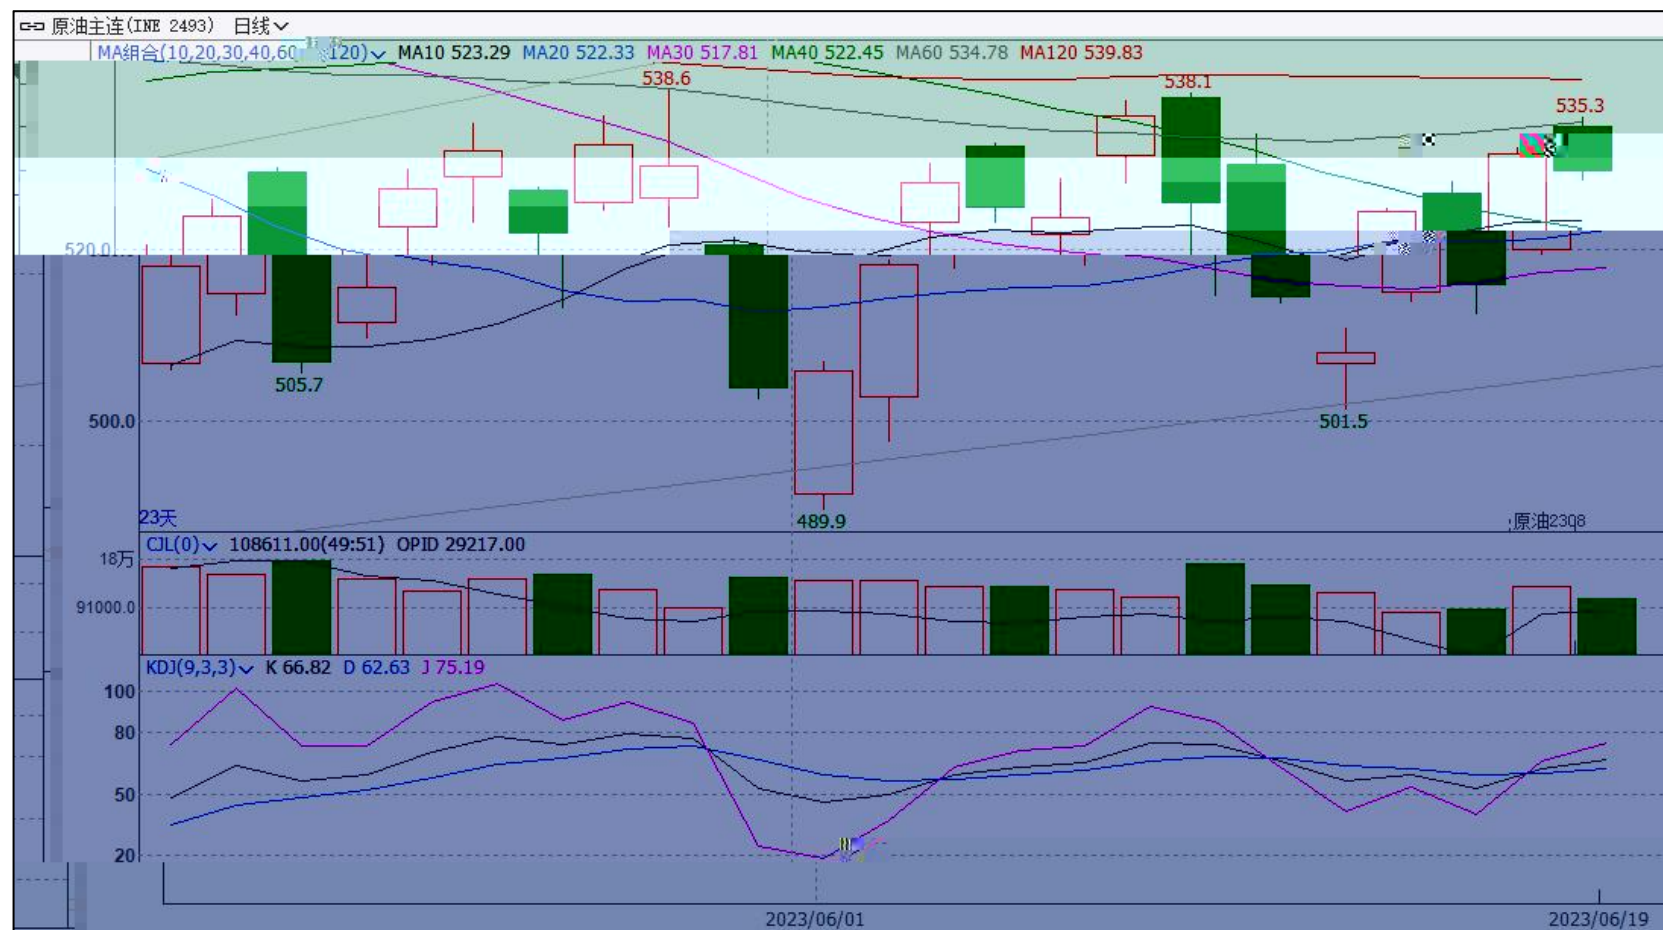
原油主连(INE 2493) 日线

MA组合(10,20,30,40,60,120) MA10 523.29 MA20 522.33 MA30 517.81 MA40 522.45 MA60 534.78 MA120 539.83

538.6
538.1
535.3
520.0
505.7
500.0
501.5
489.9
23天
原油2308

CJL(0) 108611.00(49:51) OPID 29217.00
18万
91000.0

KDJ(9,3,3) K 66.82 D 62.63 J 75.19
100
80
50
20

2023/06/01
2023/06/19